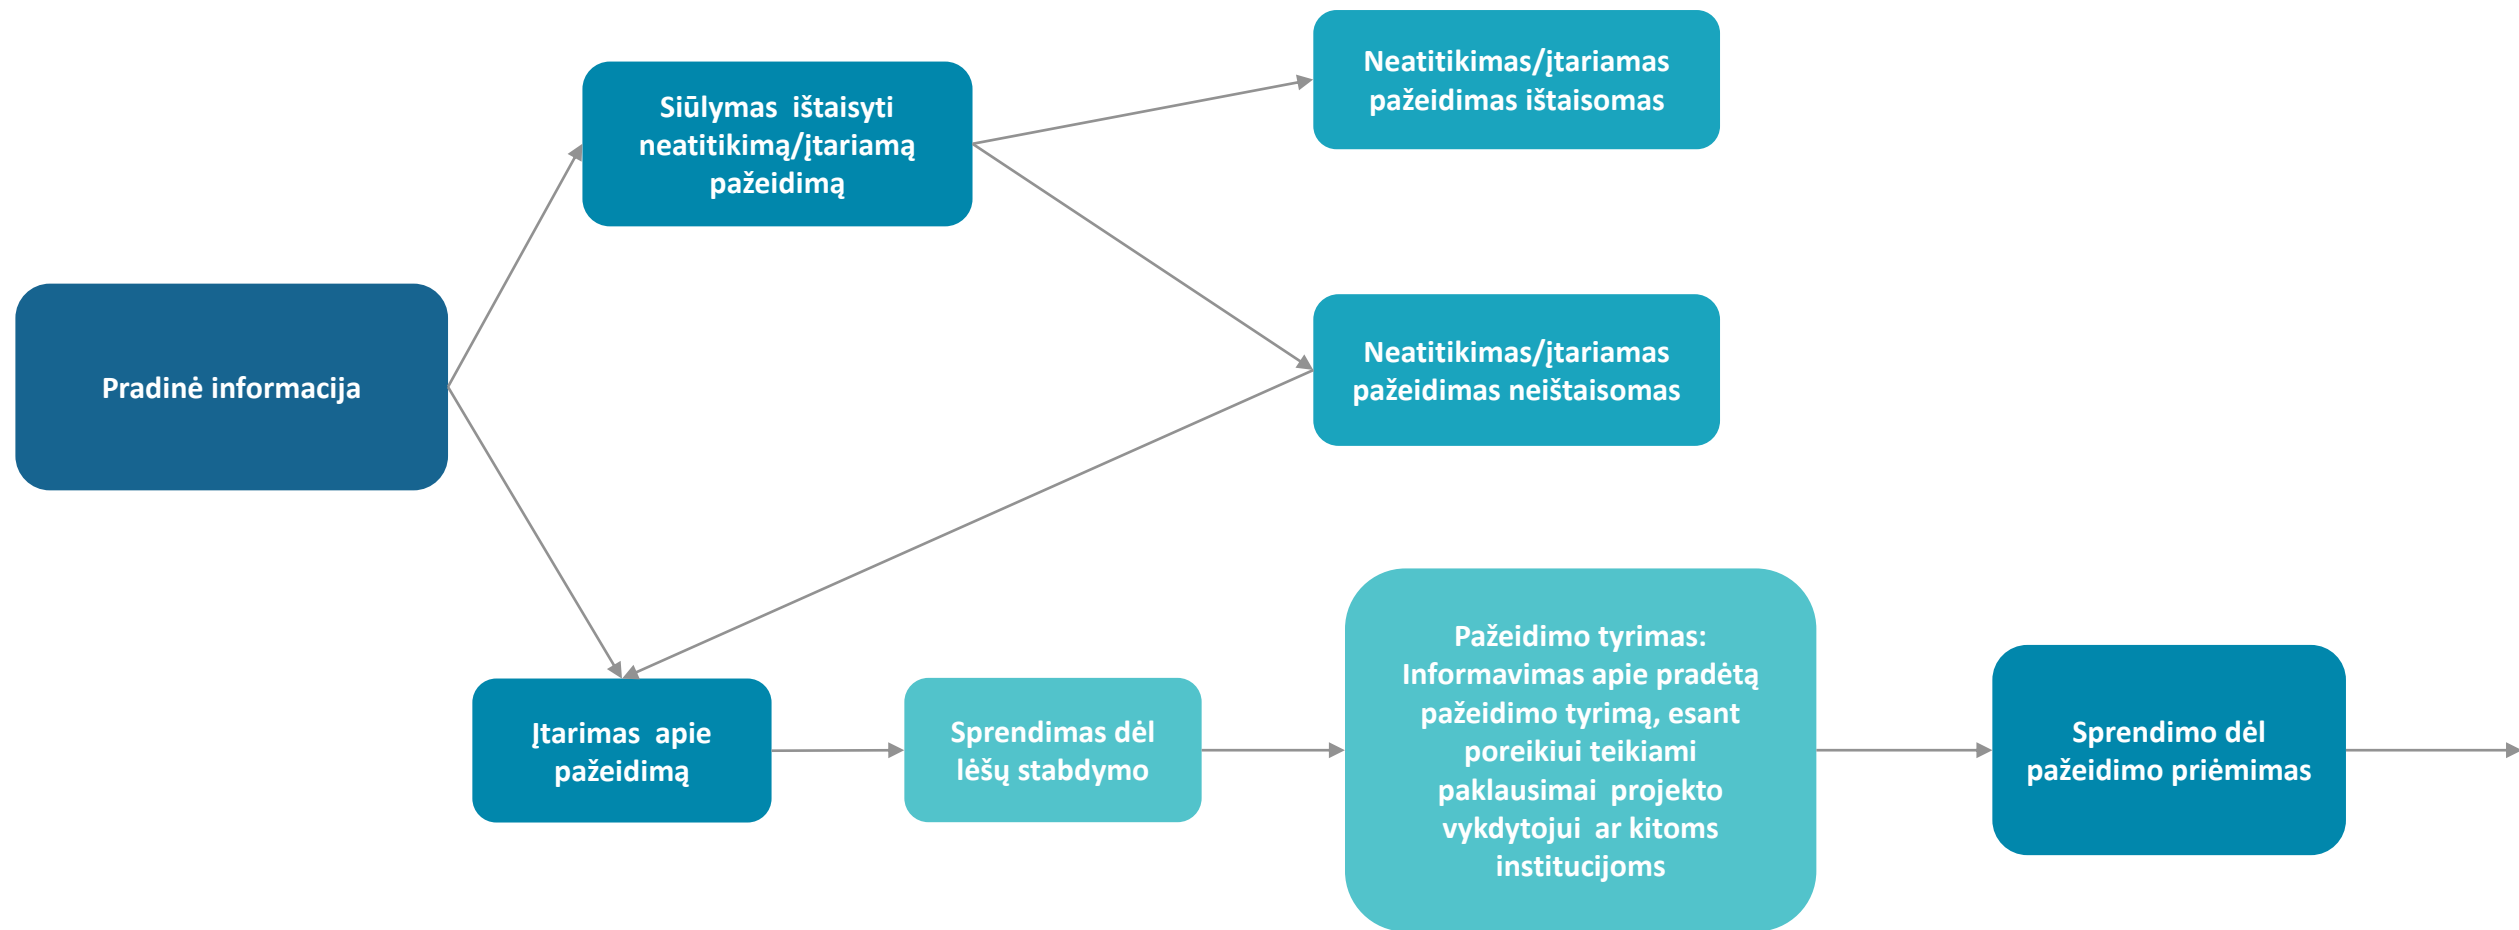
Pradinė informacija

Siūlymas ištaisyti neatitikimą/įtariamą pažeidimą

Neatitikimas/įtariamas pažeidimas ištaisomas

Neatitikimas/įtariamas pažeidimas neištaisomas

Įtarimas apie pažeidimą

Sprendimas dėl lėšų stabdymo

Pažeidimo tyrimas: Informavimas apie pradėtą pažeidimo tyrimą, esant poreikiui teikiami paklausimai projekto vykdytojui ar kitoms institucijoms

Sprendimo dėl pažeidimo priėmimas